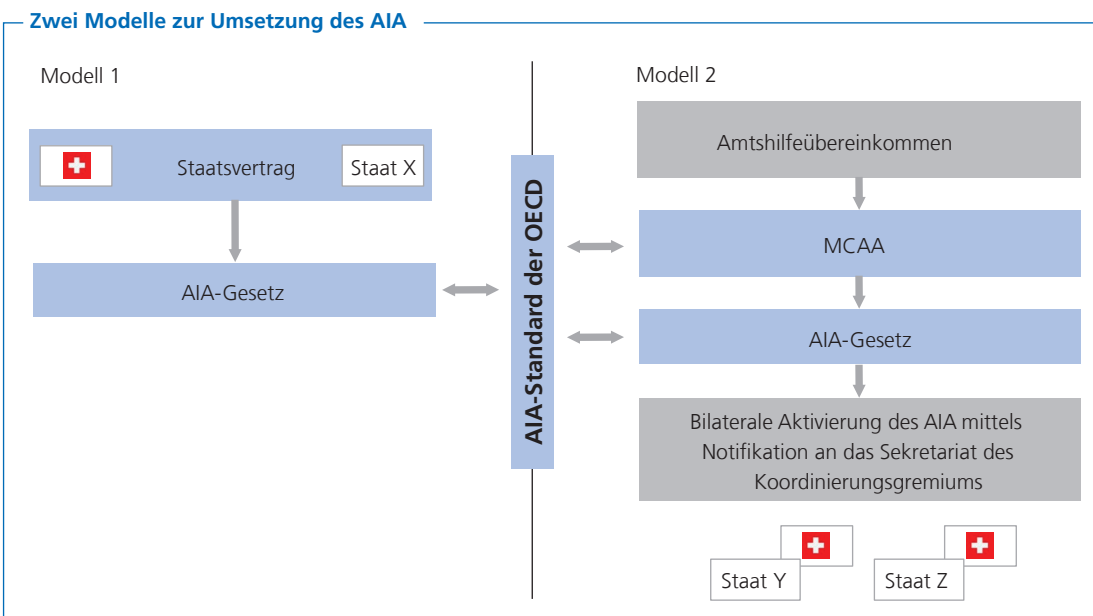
Zwei Modelle zur Umsetzung des AIA

Modell 1

Staatsvertrag

Staat X

AIA-Gesetz

AIA-Standard der OECD

Modell 2

Amtshilfeübereinkommen

MCAA

AIA-Gesetz

Bilaterale Aktivierung des AIA mittels Notifikation an das Sekretariat des Koordinierungsgremiums

Staat Y

Staat Z